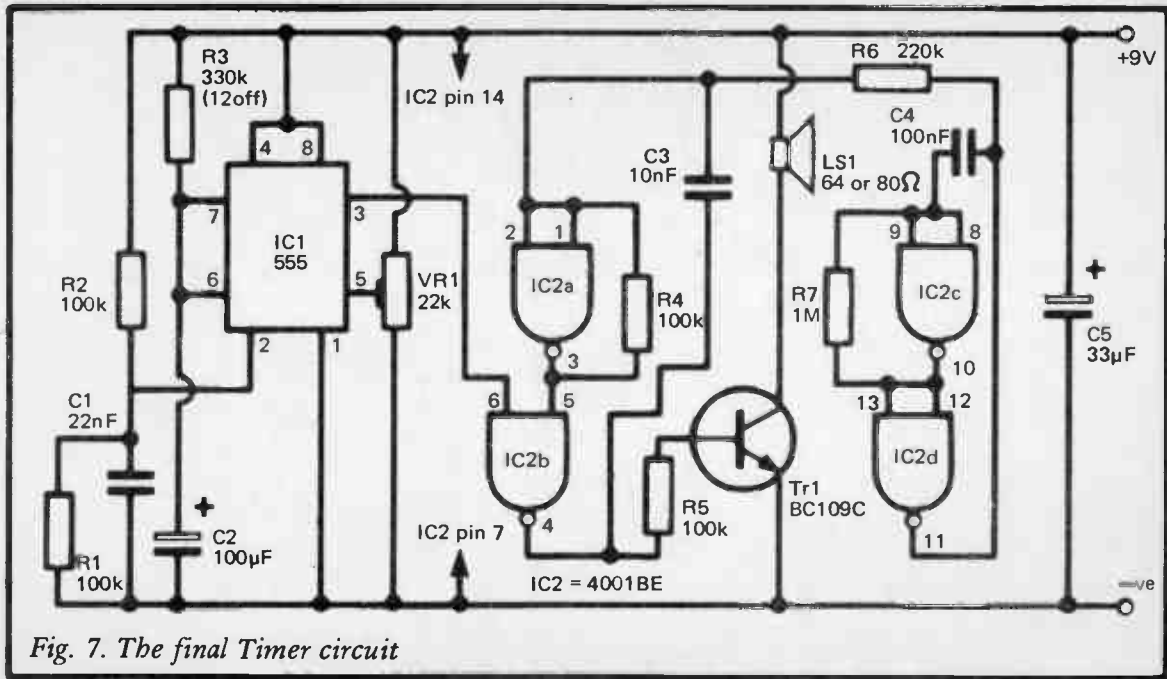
R3
330k
(12off)

4 8

7

6

IC1
555

3

5

2

1

VR1
22k

IC2 pin 14

R2
100k

C1
22nF

R1
100k

C2
100µF

+

2 1

IC2a

3

R4
100k

6 5

IC2b

4

IC2 pin 7

IC2 = 4001BE

C3
10nF

R5
100k

Tr1
BC109C

LS1
64 or 80Ω

R6 220k

C4
100nF

9 8

R7
1M

IC2c

10

13 12

IC2d

11

+9V

+

C5
33µF

-ve

Fig. 7. The final Timer circuit